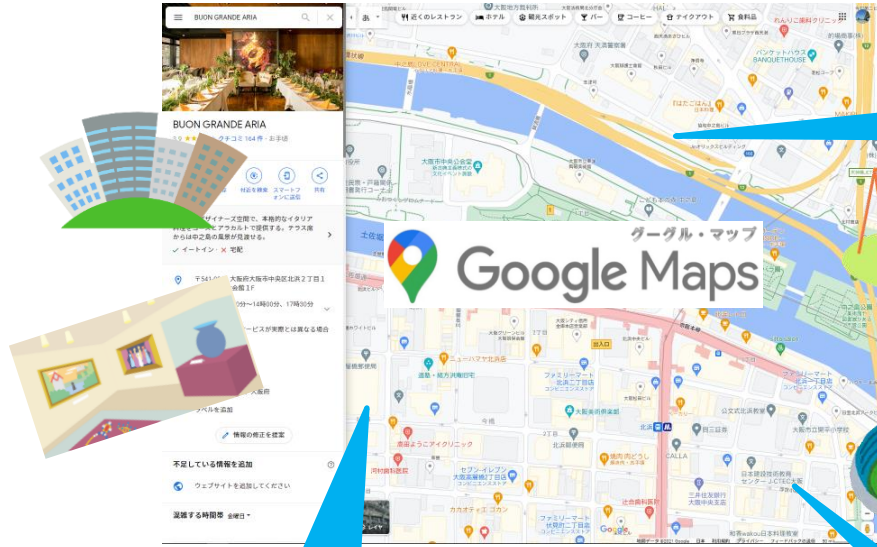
BUON GRANDE ARIA

BUON GRANDE ARIA

3.9 クチコミ 164 件 · お手頃

付近を検索　スマートフォンに送信　共有

デザイナーズ空間で、本格的なイタリア料理をアラカルトで提供する。テラス席からは中之島の風景が見渡せる。

· イートイン · ✕ 宅配

〒541-0041 大阪府大阪市中央区北浜２丁目１ 会館１F

10分〜14時00分、17時30分

ービスが実際とは異なる場合

大阪府

ベルを追加

情報の修正を提案

不足している情報を追加

ウェブサイトを追加してください

混雑する時間帯　金曜日

近くのレストラン　ホテル　観光スポット　バー　コーヒー　テイクアウト　食料品

グーグル・マップ

Google Maps

大阪市中央公会堂

ニューハマヤ北浜店

河村歯科医院

セブン-イレブン

ファミリーマート

北浜

Google

地図データ ©2021 Google